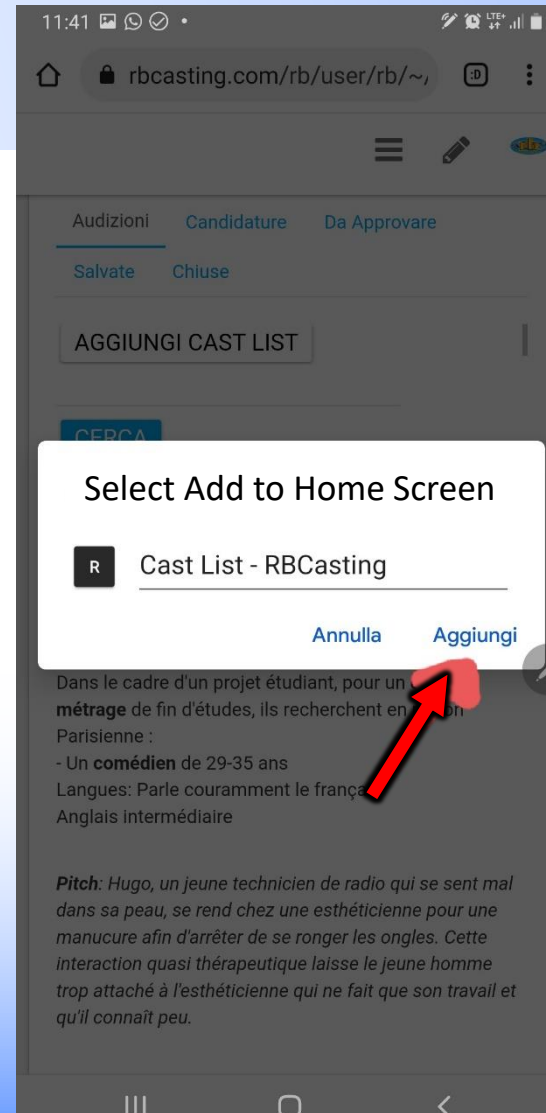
11:41

rbcasting.com/rb/user/rb/~

:D

Audizioni Candidature Da Approvare

Salvate Chiuse

AGGIUNGI CAST LIST

CERCA

Select Add to Home Screen

R

Cast List - RBCasting

Annulla Aggiungi

Dans le cadre d'un projet étudiant, pour un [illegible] **métrage** de fin d'études, ils recherchent en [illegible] Parisienne :
- Un **comédien** de 29-35 ans
Langues: Parle couramment le frança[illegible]
Anglais intermédiaire

***Pitch**: Hugo, un jeune technicien de radio qui se sent mal dans sa peau, se rend chez une esthéticienne pour une manucure afin d'arrêter de se ronger les ongles. Cette interaction quasi thérapeutique laisse le jeune homme trop attaché à l'esthéticienne qui ne fait que son travail et qu'il connaît peu.*